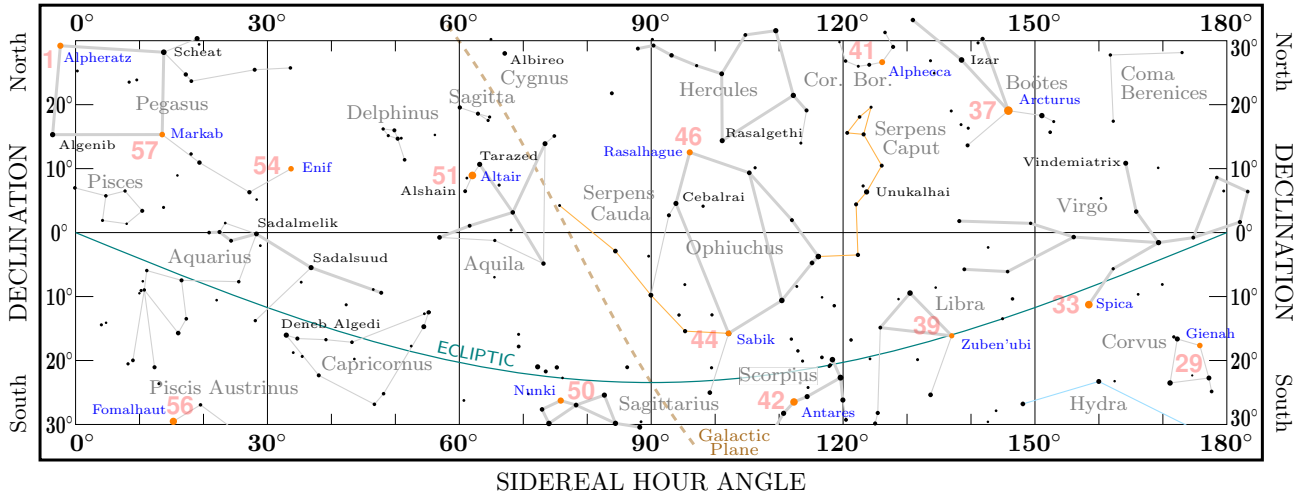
0° 30° 60° 90° 120° 150° 180°

North
South
DECLINATION

30° 20° 10° 0° 10° 20° 30°

1 Alpheratz
Scheat
Pegasus
Algenib
57 Markab
54 Enif
Pisces
Sadalmelik
Aquarius
Sadalsuud
Delphinus
Sagitta
Albireo
Cygnus
51 Altair
Tarazed
Alshain
Aquila
Deneb Algedi
Capricornus
Piscis Austrinus
56 Fomalhaut
ECLIPTIC
Hercules
46 Rasalhague
Rasalgethi
Serpens Cauda
Cebalrai
Ophiuchus
44 Sabik
Nunki 50
Sagittarius
Galactic Plane
Cor. Bor.
41 Alphecca
Serpens Caput
Unukalhai
Scorpius
42 Antares
Izar
Boötes
37 Arcturus
Libra
39 Zuben'ubi
Coma Berenices
Vindemiatrix
Virgo
33 Spica
Corvus
Gienah 29
Hydra

SIDEREAL HOUR ANGLE